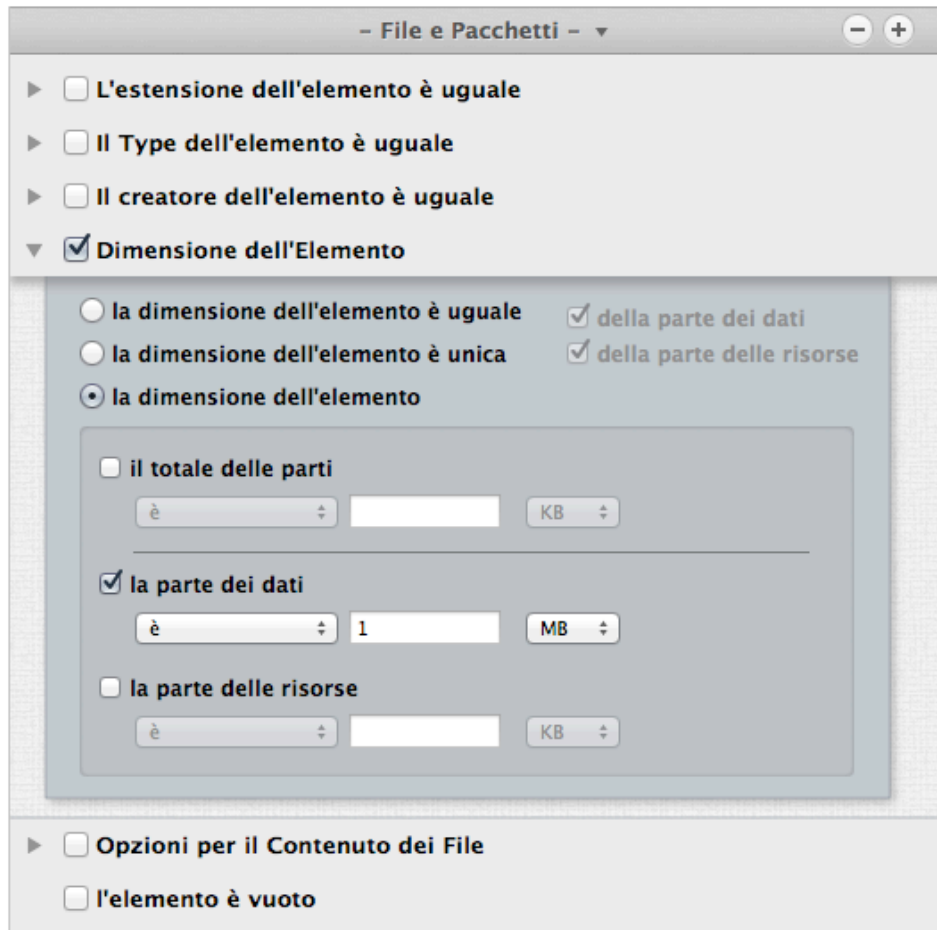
– File e Pacchetti – ▾

L'estensione dell'elemento è uguale

Il Type dell'elemento è uguale

Il creatore dell'elemento è uguale

Dimensione dell'Elemento

la dimensione dell'elemento è uguale

della parte dei dati

la dimensione dell'elemento è unica

della parte delle risorse

la dimensione dell'elemento

il totale delle parti

è

KB

la parte dei dati

è

1

MB

la parte delle risorse

è

KB

Opzioni per il Contenuto dei File

l'elemento è vuoto